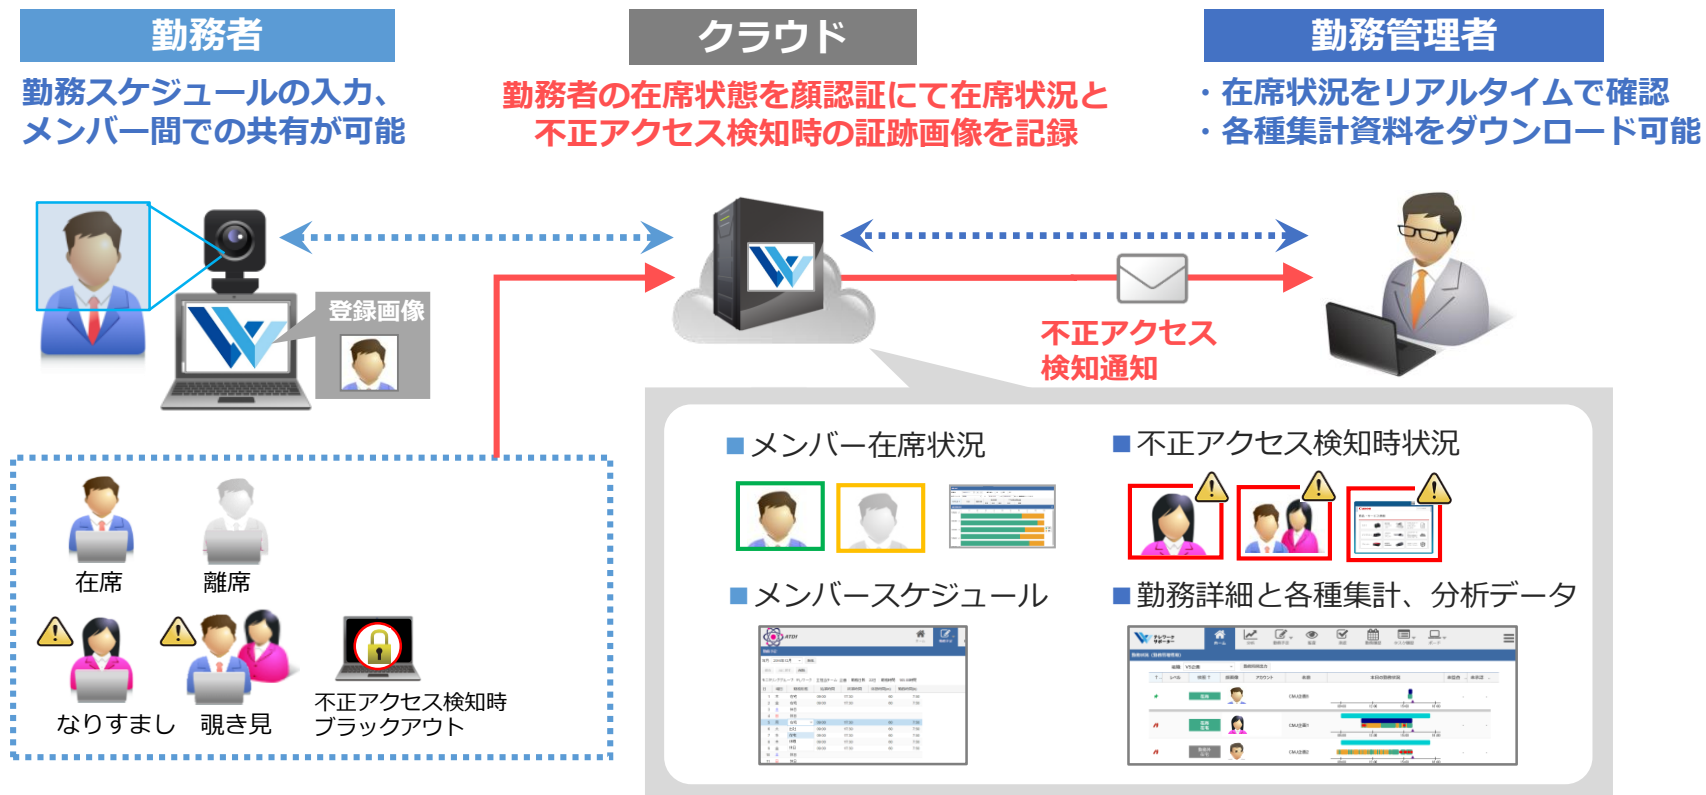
勤務者

勤務スケジュールの入力、メンバー間での共有が可能

クラウド

勤務者の在席状態を顔認証にて在席状況と不正アクセス検知時の証跡画像を記録

勤務管理者

・在席状況をリアルタイムで確認
・各種集計資料をダウンロード可能

登録画像

不正アクセス検知通知

在席

離席

なりすまし

覗き見

不正アクセス検知時ブラックアウト

■メンバー在席状況

■不正アクセス検知時状況

■メンバースケジュール

■勤務詳細と各種集計、分析データ